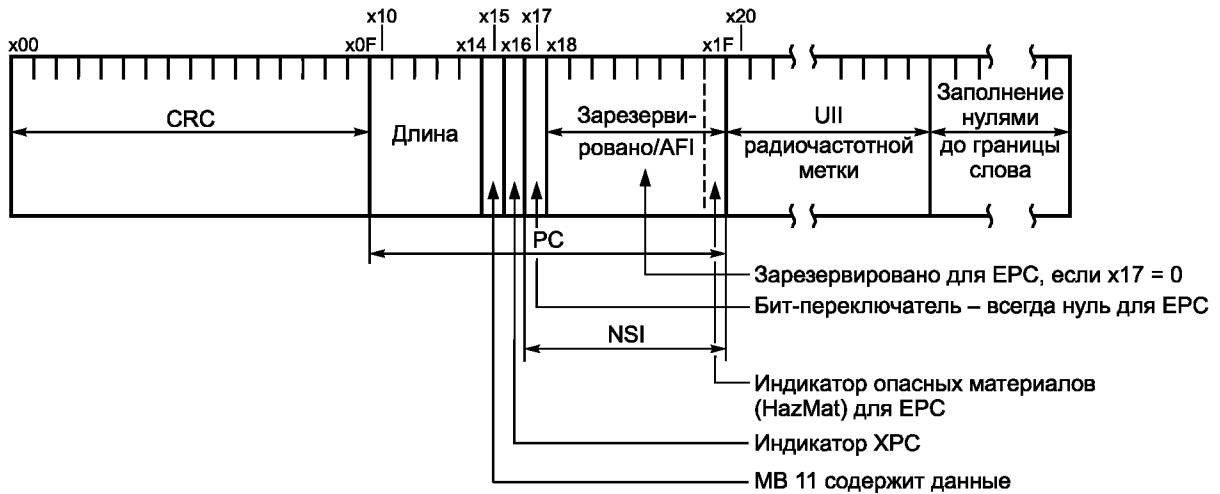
x10 x15 x17 x20

x00 x0F x14 x16 x18 x1F

CRC

Длина

Зарезервировано/AFI

UII радиочастотной метки

Заполнение нулями до границы слова

PC

Зарезервировано для EPC, если x17 = 0

Бит-переключатель – всегда нуль для EPC

NSI

Индикатор опасных материалов (HazMat) для EPC

Индикатор XPC

MB 11 содержит данные